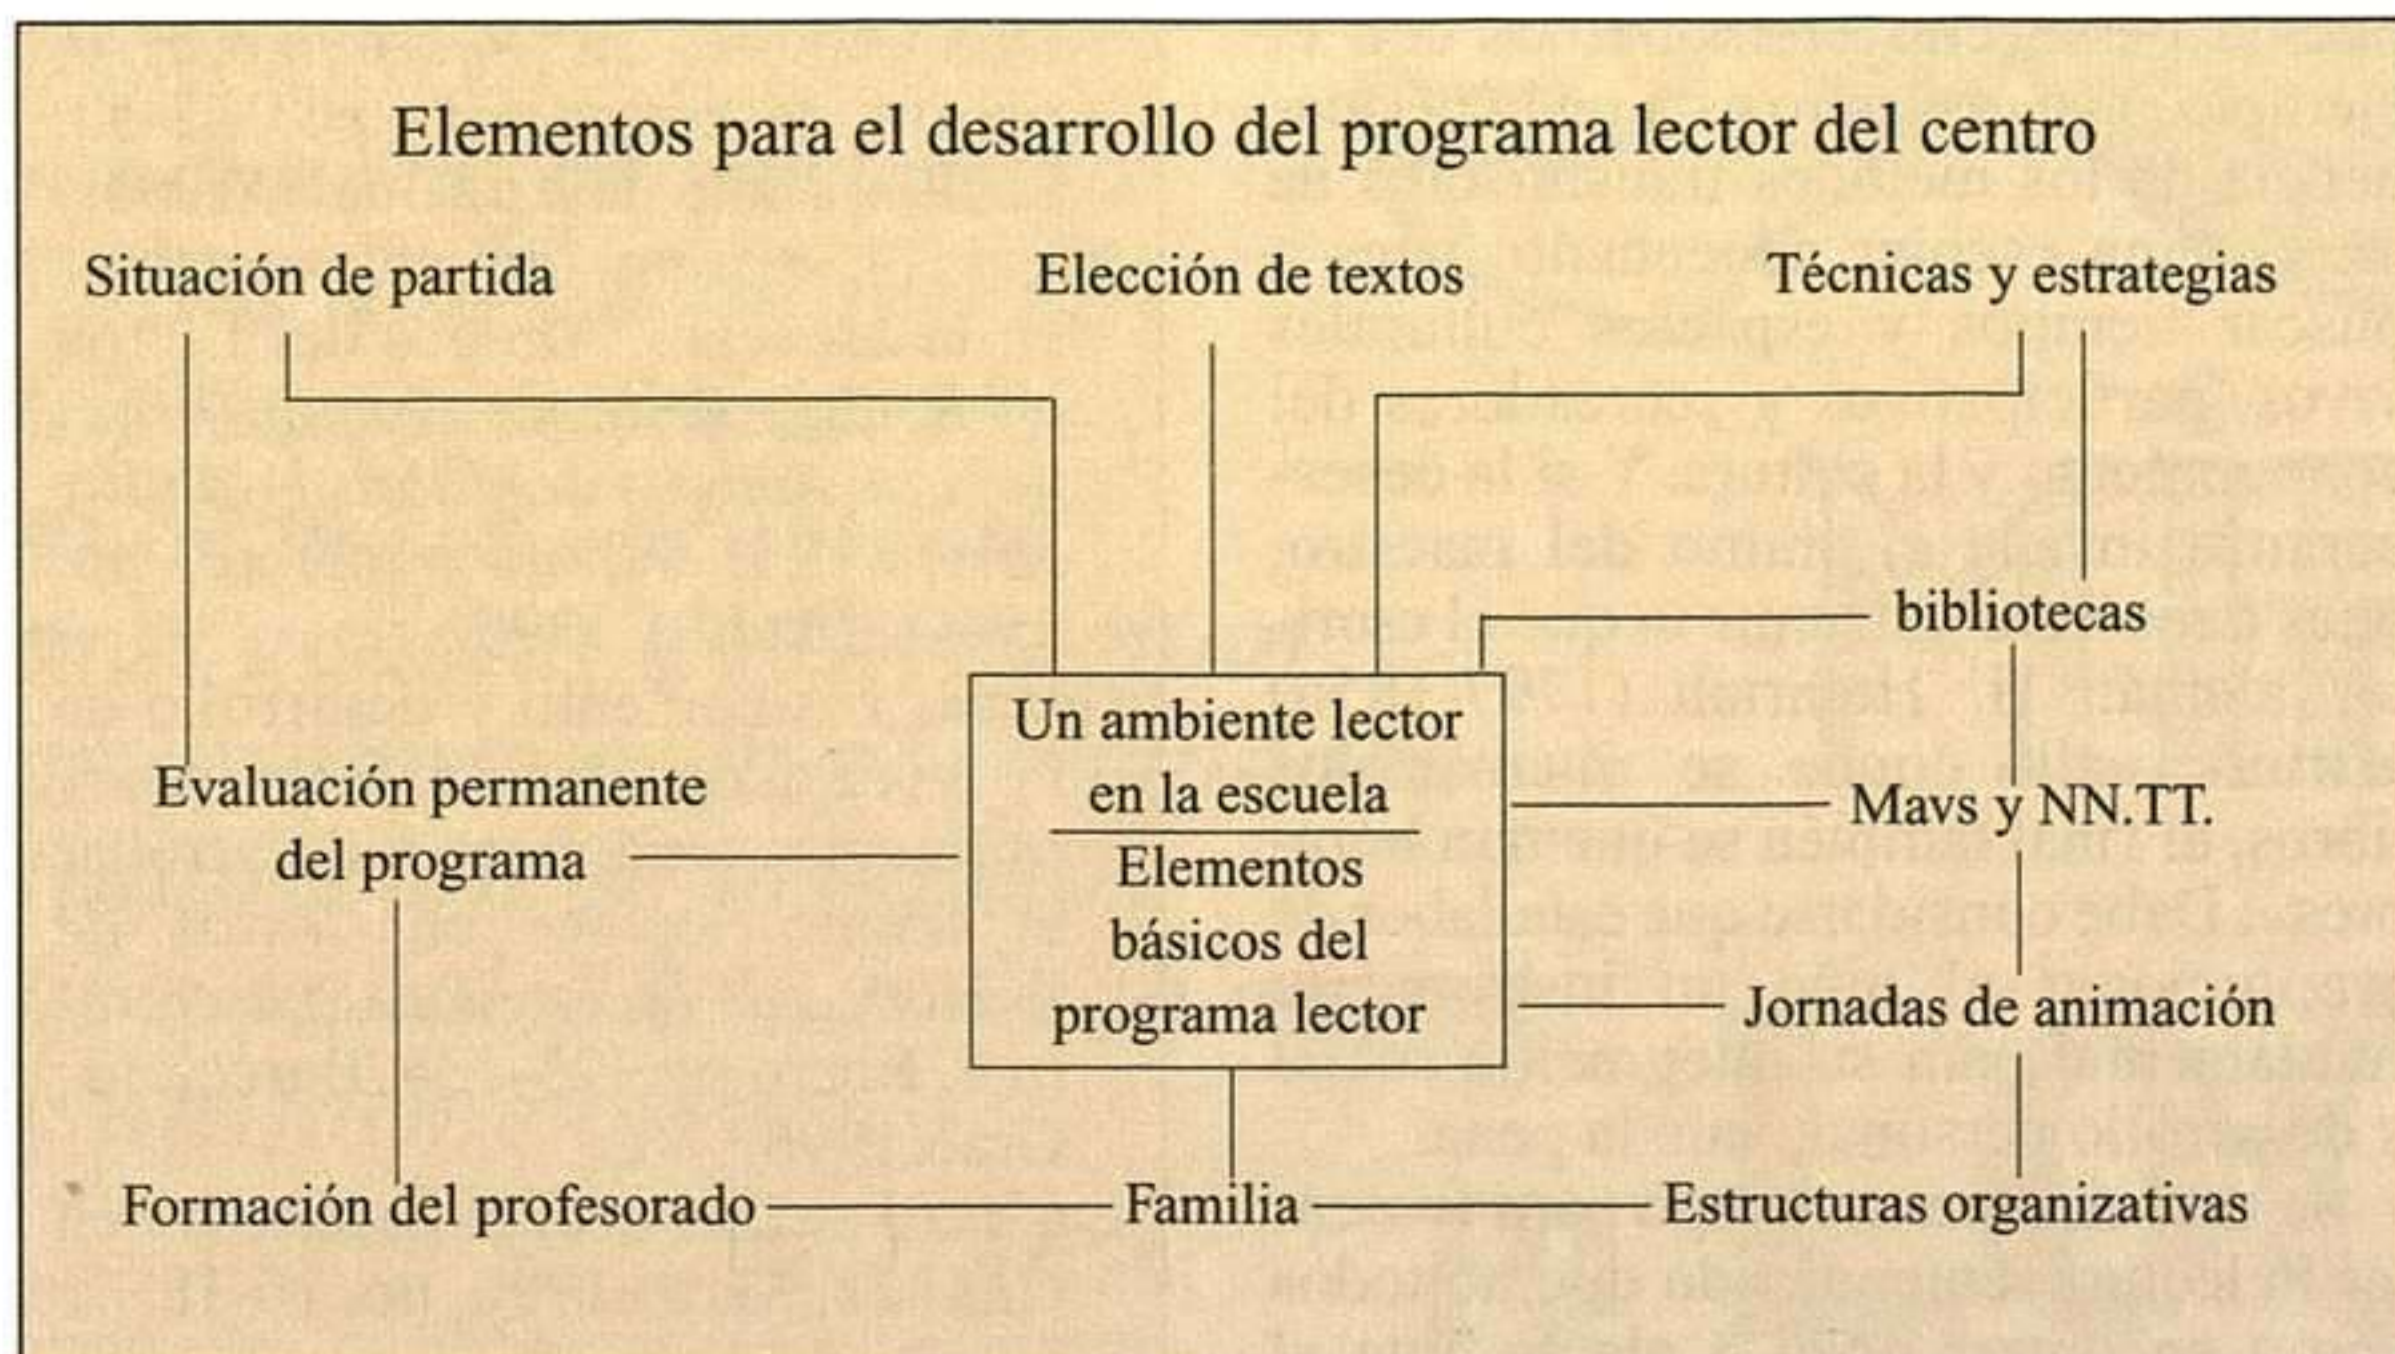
Elementos para el desarrollo del programa lector del centro

Situación de partida

Elección de textos

Técnicas y estrategias

bibliotecas

Un ambiente lector en la escuela

Elementos básicos del programa lector

Evaluación permanente del programa

Mavs y NN.TT.

Jornadas de animación

Formación del profesorado

Familia

Estructuras organizativas